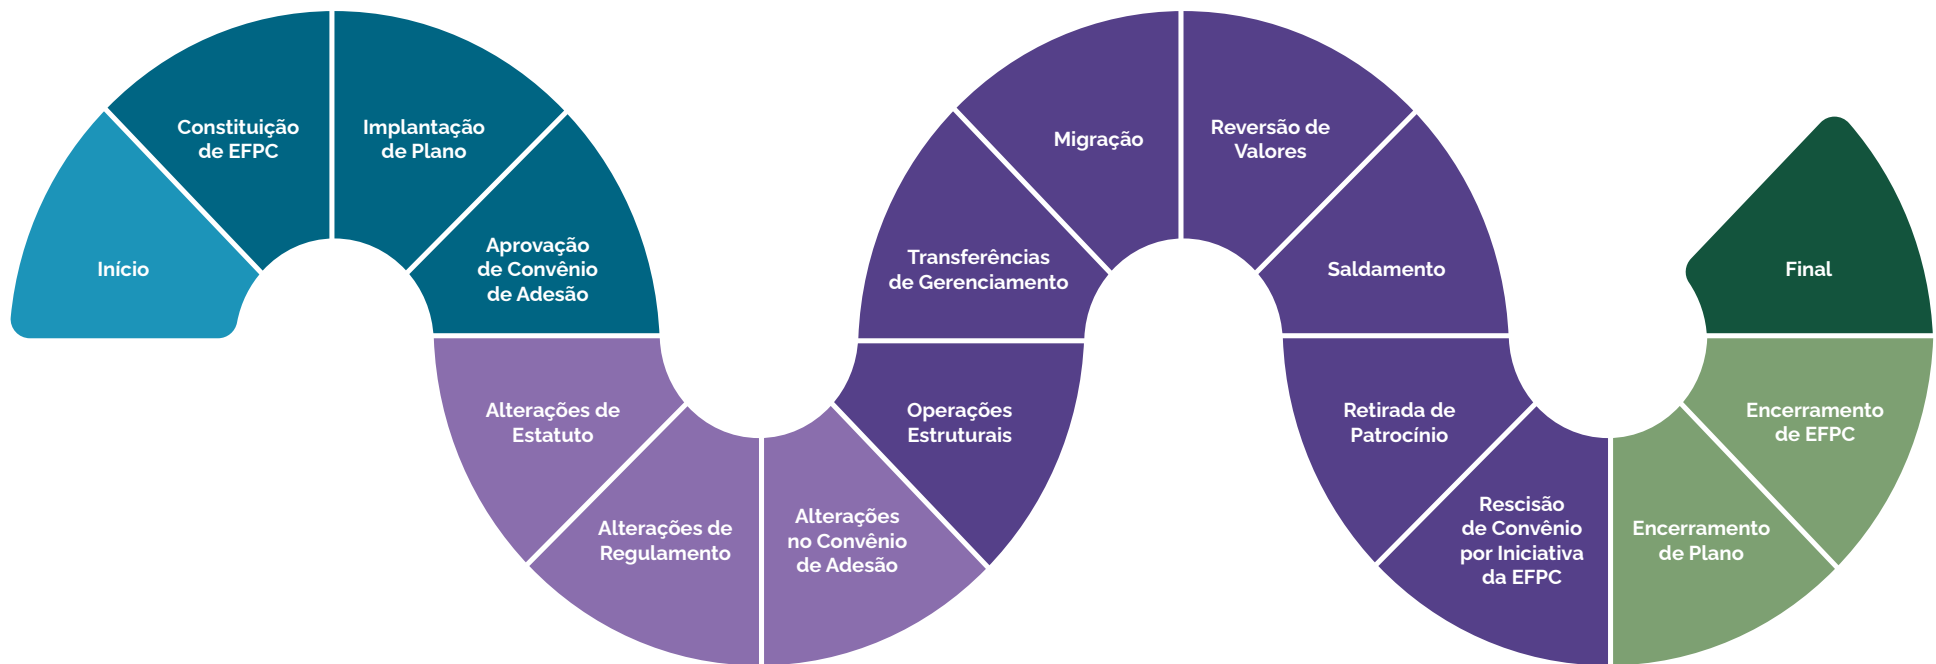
Início

Constituição de EFPC

Implantação de Plano

Aprovação de Convênio de Adesão

Alterações de Estatuto

Alterações de Regulamento

Alterações no Convênio de Adesão

Operações Estruturais

Transferências de Gerenciamento

Migração

Reversão de Valores

Saldamento

Retirada de Patrocínio

Rescisão de Convênio por Iniciativa da EFPC

Encerramento de Plano

Encerramento de EFPC

Final